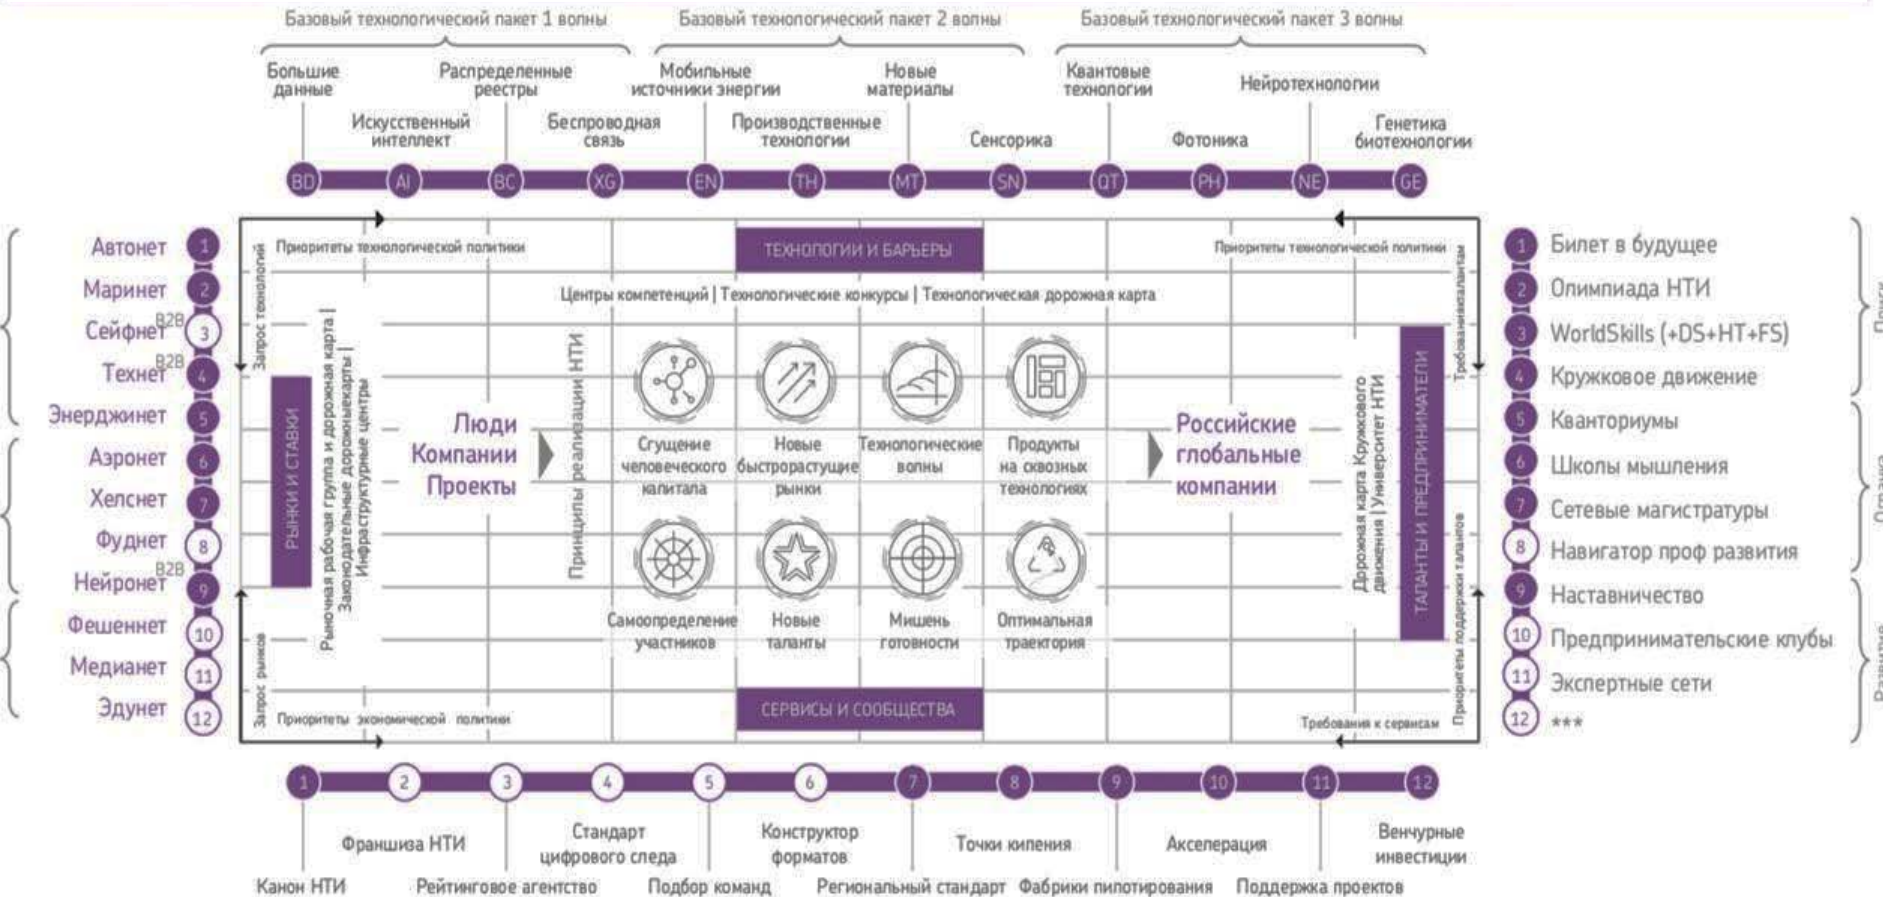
Базовый технологический пакет 1 волны
Базовый технологический пакет 2 волны
Базовый технологический пакет 3 волны

Большие данные
Искусственный интеллект
Распределенные реестры
Беспроводная связь
Мобильные источники энергии
Производственные технологии
Новые материалы
Сенсорика
Квантовые технологии
Фотоника
Нейротехнологии
Генетика биотехнологии

BD AI BC XG EN TH MT SN QT PH NE GE

Автонет 1
Маринет 2
Сейфнет B2B 3
Технет B2B 4
Энерджинет 5
Аэронет 6
Хелснет 7
Фуднет 8
Нейронет B2B 9
Фешеннет 10
Медианет 11
Эдунет 12

Приоритеты технологической политики
Запрос технологий
ТЕХНОЛОГИИ И БАРЬЕРЫ
Приоритеты технологической политики
Требования к талантам
Центры компетенций | Технологические конкурсы | Технологическая дорожная карта
РЫНКИ И СТАВКИ
Рыночная рабочая группа и дорожная карта | Законодательные дорожные карты | Инфраструктурные центры
Люди Компании Проекты
Принципы реализации НТИ
Сгущение человеческого капитала
Новые быстрорастущие рынки
Технологические волны
Продукты на сквозных технологиях
Самоопределение участников
Новые таланты
Мишень готовности
Оптимальная траектория
Российские глобальные компании
Дорожная карта Кружкового движения | Университет НТИ
ТАЛАНТЫ И ПРЕДПРИНИМАТЕЛИ
Запрос рынков
Приоритеты экономической политики
СЕРВИСЫ И СООБЩЕСТВА
Требования к сервисам
Приоритеты поддержки талантов

1 Билет в будущее
2 Олимпиада НТИ
3 WorldSkills (+DS+HT+FS)
4 Кружковое движение
5 Кванториумы
6 Школы мышления
7 Сетевые магистратуры
8 Навигатор проф развития
9 Наставничество
10 Предпринимательские клубы
11 Экспертные сети
12 ***

1 2 3 4 5 6 7 8 9 10 11 12
Канон НТИ
Франшиза НТИ
Рейтинговое агентство
Стандарт цифрового следа
Подбор команд
Конструктор форматов
Региональный стандарт
Точки кипения
Фабрики пилотирования
Акселерация
Поддержка проектов
Венчурные инвестиции